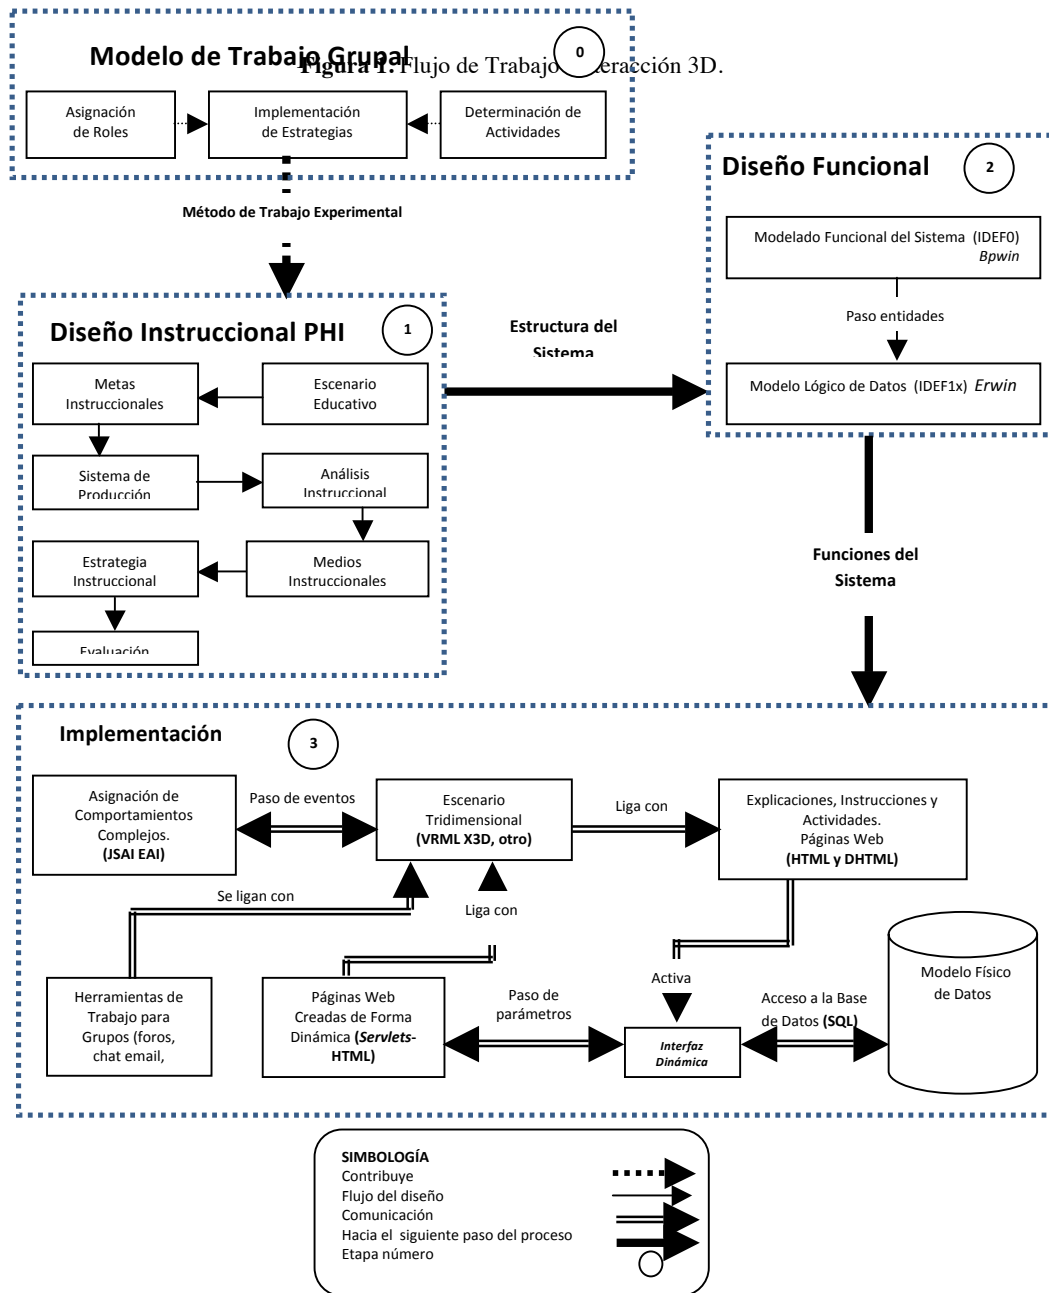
Figura 1. Flujo de Trabajo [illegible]eracción 3D.

Modelo de Trabajo Grupal

0

Asignación de Roles

Implementación de Estrategias

Determinación de Actividades

Método de Trabajo Experimental

Diseño Funcional

2

Modelado Funcional del Sistema (IDEF0) Bpwin

Paso entidades

Modelo Lógico de Datos (IDEF1x) Erwin

Diseño Instruccional PHI

1

Estructura del Sistema

Metas Instruccionales

Escenario Educativo

Sistema de Producción

Análisis Instruccional

Estrategia Instruccional

Medios Instruccionales

Evaluación

Funciones del Sistema

Implementación

3

Asignación de Comportamientos Complejos. (JSAI EAI)

Paso de eventos

Escenario Tridimensional (VRML X3D, otro)

Liga con

Explicaciones, Instrucciones y Actividades. Páginas Web (HTML y DHTML)

Se ligan con

Liga con

Modelo Físico de Datos

Activa

Herramientas de Trabajo para Grupos (foros, chat email,

Páginas Web Creadas de Forma Dinámica (Servlets-HTML)

Paso de parámetros

Interfaz Dinámica

Acceso a la Base de Datos (SQL)

SIMBOLOGÍA
Contribuye
Flujo del diseño
Comunicación
Hacia el siguiente paso del proceso
Etapa número